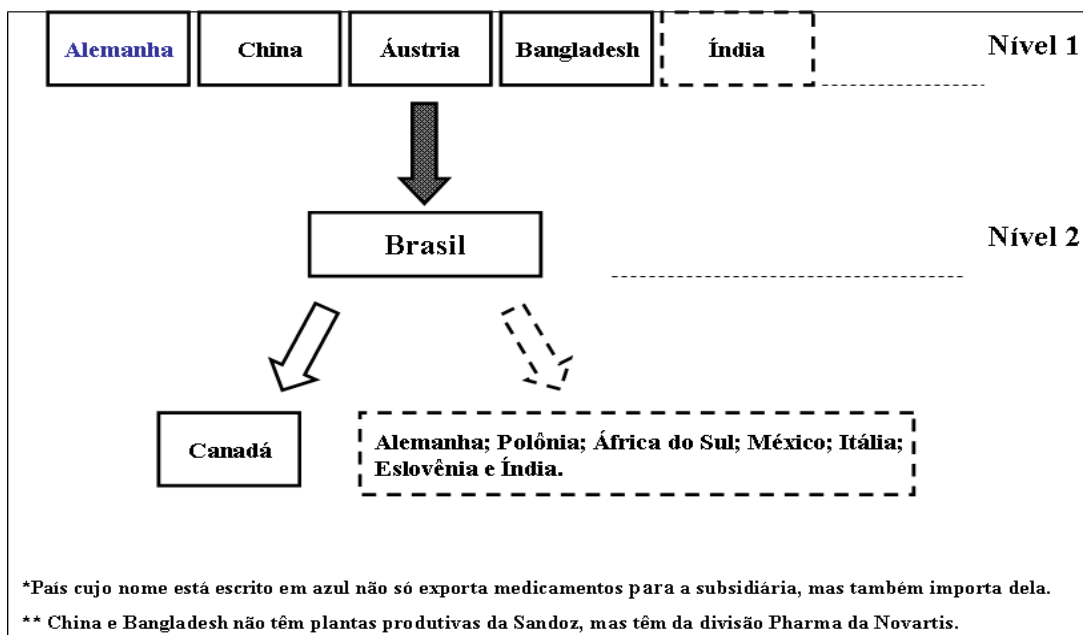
Alemanha

China

Áustria

Bangladesh

Índia

Nível 1

Brasil

Nível 2

Canadá

Alemanha; Polônia; África do Sul; México; Itália; Eslovênia e Índia.

*País cujo nome está escrito em azul não só exporta medicamentos para a subsidiária, mas também importa dela.

** China e Bangladesh não têm plantas produtivas da Sandoz, mas têm da divisão Pharma da Novartis.